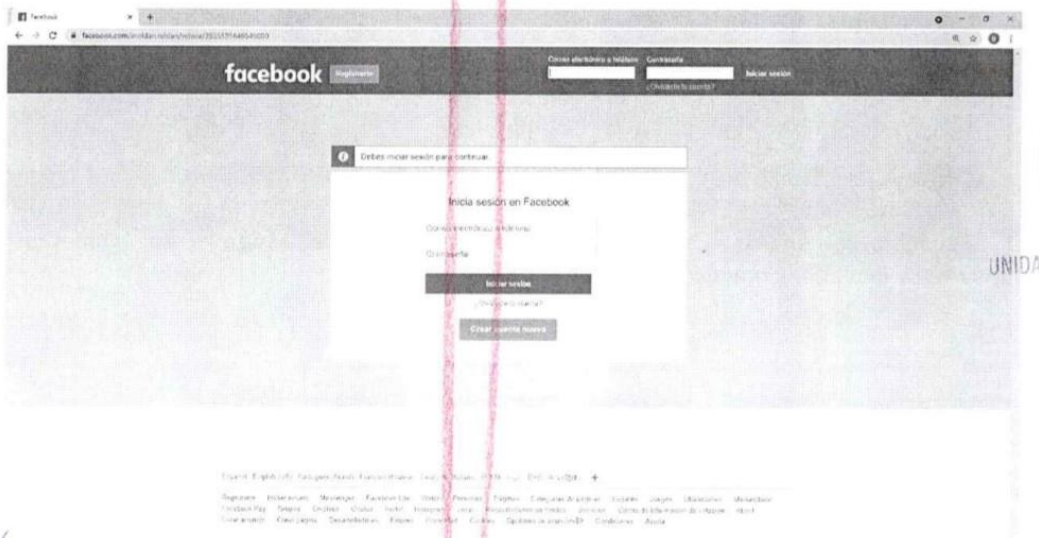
Facebook ×

facebook.com/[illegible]

facebook Registrarte

Correo electrónico o teléfono Contraseña

Iniciar sesión

¿Olvidaste tu cuenta?

Debes iniciar sesión para continuar.

Inicia sesión en Facebook

Correo electrónico o teléfono

Contraseña

Iniciar sesión

¿Olvidaste tu cuenta?

Crear cuenta nueva

UNIDA

Español English (US) Português (Brasil) Français (France) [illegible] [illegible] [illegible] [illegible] +

Regístrate Iniciar sesión Messenger Facebook Lite Watch Personas Páginas Categorías de páginas Lugares Juegos Ubicaciones Marketplace Facebook Pay Tiendas Grupos Oculus Portal Instagram Local Recaudaciones de fondos Servicios Centro de información de votación Información Crear anuncio Crear página Desarrolladores Empleo Privacidad Cookies Opciones de anuncios Condiciones Ayuda